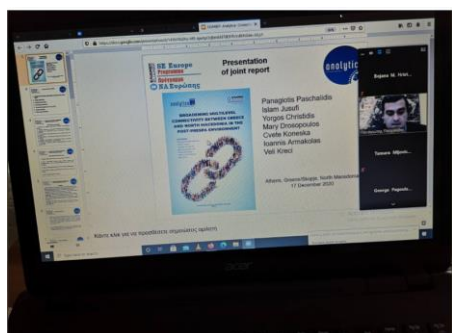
SE Europe Programme
Πρόγραμμα ΝΑ Ευρώπης

Presentation of joint report

analytica

analytica

BROADENING AND FILLING CONNECTIVITY BETWEEN GREECE AND NORTH MACEDONIA IN THE POST-PRESPA ENVIRONMENT

Panagiotis Paschalidis
Islam Jusufi
Yorgos Christidis
Mary Drosopoulos
Cvete Koneska
Ioannis Armakolas
Veli Kreci

Athens, Greece/Skopje, North Macedonia
17 December 2020

Κάντε κλικ για να προσθέσετε σημειώσεις ομιλητή

acer